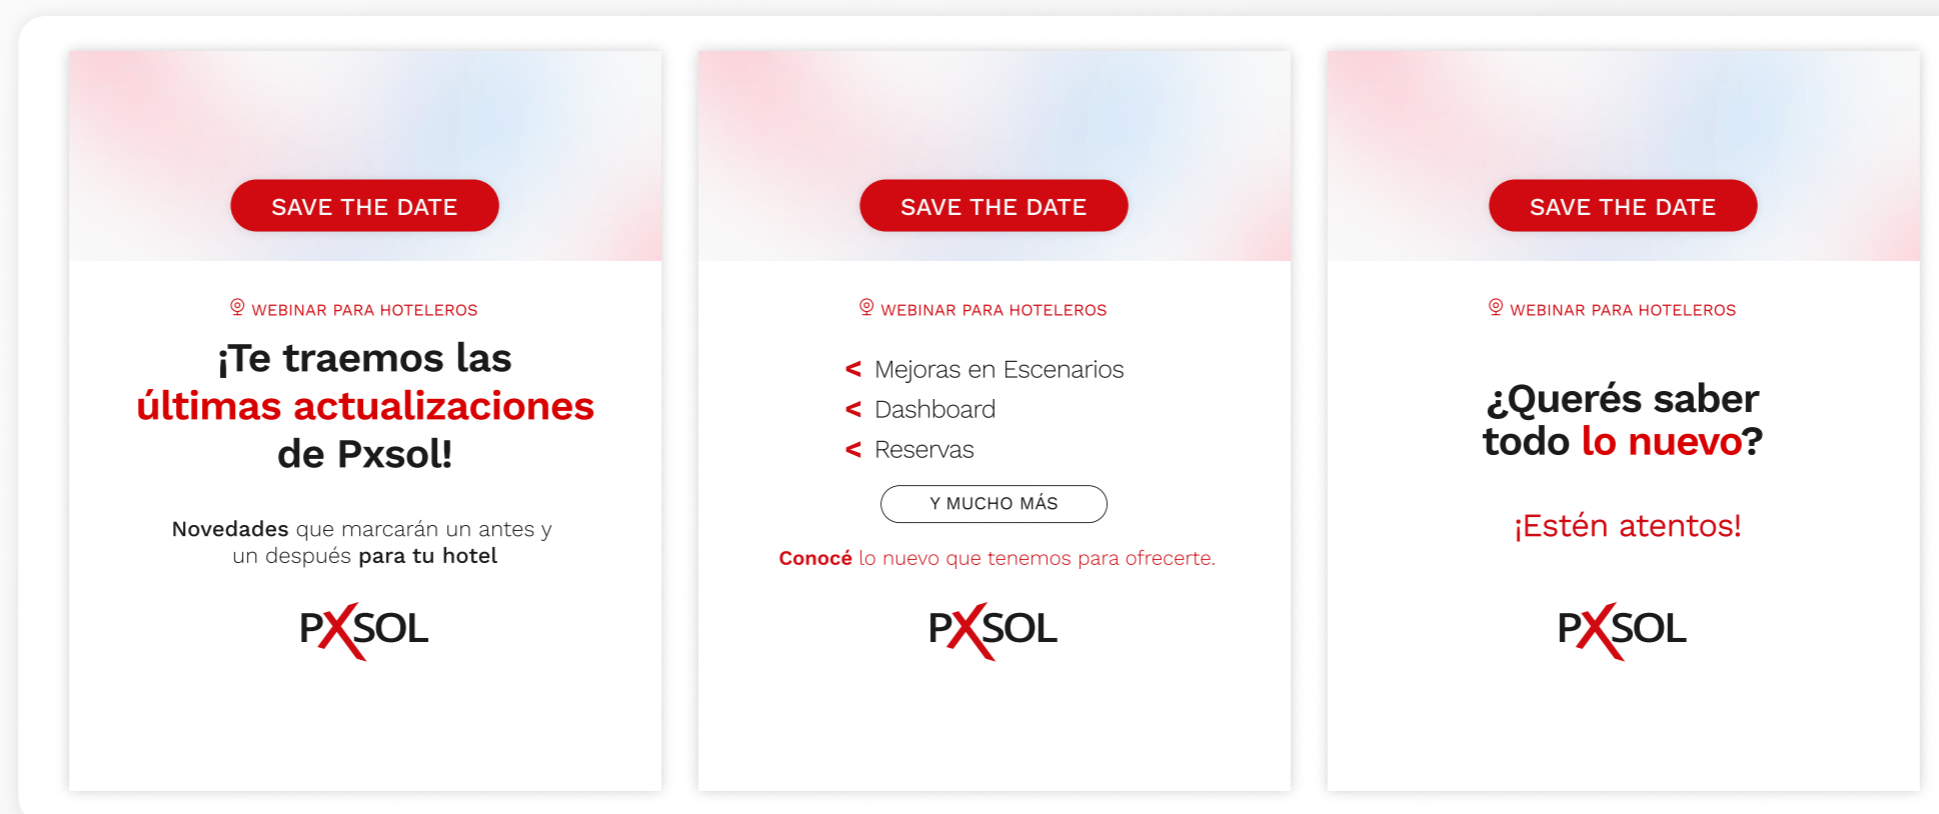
SAVE THE DATE

WEBINAR PARA HOTELEROS

¡Te traemos las últimas actualizaciones de Pxsol!

Novedades que marcarán un antes y un después para tu hotel

PXSOL

SAVE THE DATE

WEBINAR PARA HOTELEROS

< Mejoras en Escenarios
< Dashboard
< Reservas

Y MUCHO MÁS

Conocé lo nuevo que tenemos para ofrecerte.

PXSOL

SAVE THE DATE

WEBINAR PARA HOTELEROS

¿Querés saber todo lo nuevo?

¡Estén atentos!

PXSOL